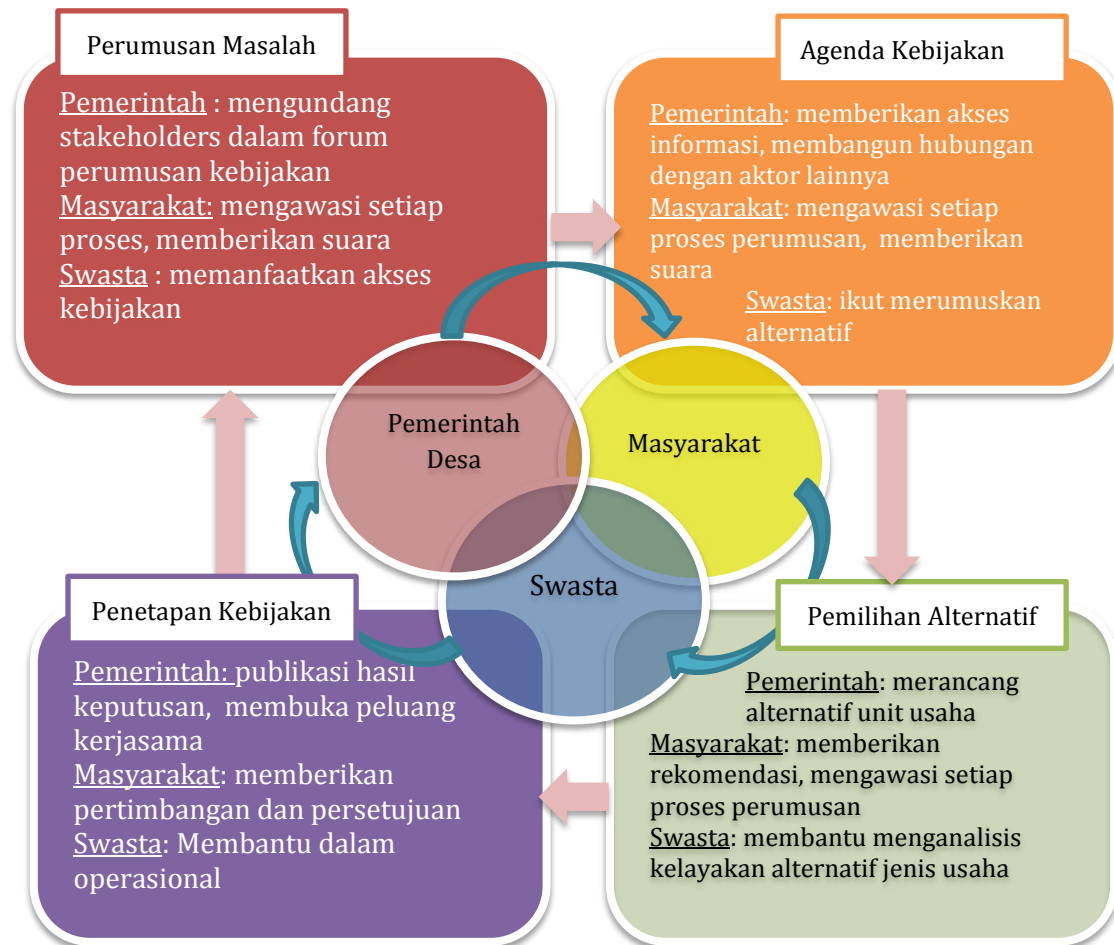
Perumusan Masalah

Pemerintah : mengundang stakeholders dalam forum perumusan kebijakan
Masyarakat: mengawasi setiap proses, memberikan suara
Swasta : memanfaatkan akses kebijakan

Agenda Kebijakan

Pemerintah: memberikan akses informasi, membangun hubungan dengan aktor lainnya
Masyarakat: mengawasi setiap proses perumusan, memberikan suara
Swasta: ikut merumuskan alternatif

Pemerintah Desa

Masyarakat

Swasta

Penetapan Kebijakan

Pemerintah: publikasi hasil keputusan, membuka peluang kerjasama
Masyarakat: memberikan pertimbangan dan persetujuan
Swasta: Membantu dalam operasional

Pemilihan Alternatif

Pemerintah: merancang alternatif unit usaha
Masyarakat: memberikan rekomendasi, mengawasi setiap proses perumusan
Swasta: membantu menganalisis kelayakan alternatif jenis usaha